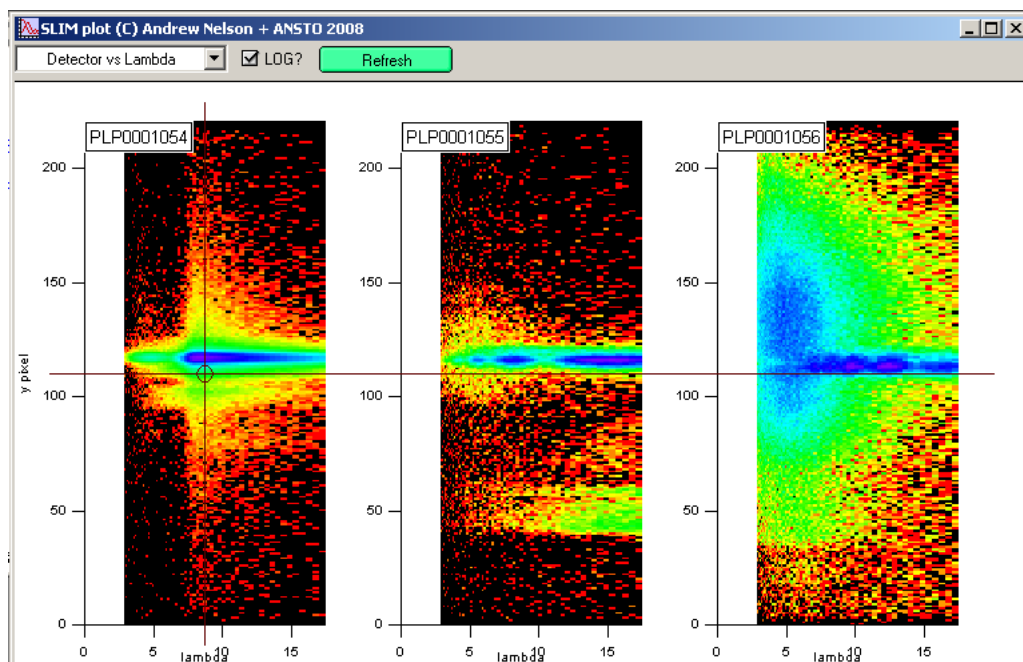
SLIM plot (C) Andrew Nelson + ANSTO 2008

Detector vs Lambda

LOG?

Refresh

PLP0001054

PLP0001055

PLP0001056

200

150

100

50

0

200

150

100

50

0

200

150

100

50

0

y pixel

0 5 10 15

lambda

0 5 10 15

lambda

0 5 10 15

lambda